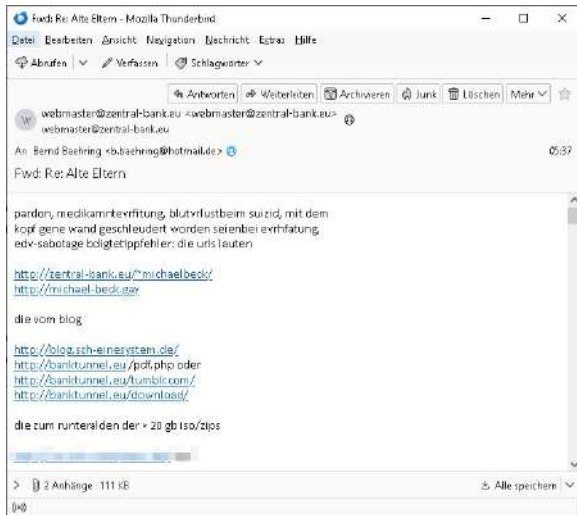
Fwd: Re: Alte Eltern - Mozilla Thunderbird

Datei Bearbeiten Ansicht Navigation Nachricht Extras Hilfe

Abrufen | Verfassen | Schlagwörter

Antworten | Weiterleiten | Archivieren | Junk | Löschen | Mehr

webmaster@zentral-bank.eu <webmaster@zentral-bank.eu>
webmaster@zentral-bank.eu

An Bernd Baehring <b.baehring@hotmail.de>

05:37

Fwd: Re: Alte Eltern

pardon, medikamntevrftung, blutvrlustbeim suizid, mit dem kopf gene wand geschleudert worden seienbei evrhfatung, edv-sabotage bdigtetippfehler: die urls lauten

http://zentral-bank.eu/~michaelbeck/
http://michael-beck.gay

die vom blog

http://blog.sch-einesystem.de/
http://banktunnel.eu/pdf.php oder
http://banktunnel.eu/tumblr.com/
http://banktunnel.eu/download/

die zum runteralden der » 20 gb iso/zips

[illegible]

> 2 Anhänge 111 KB

Alle speichern